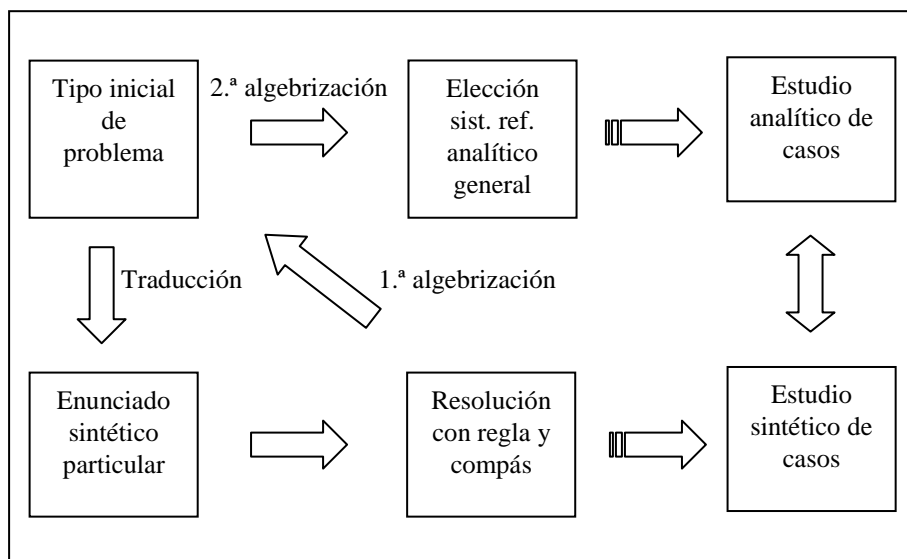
Tipo inicial de problema

2.ª algebrización

Elección sist. ref. analítico general

Estudio analítico de casos

Traducción

1.ª algebrización

Enunciado sintético particular

Resolución con regla y compás

Estudio sintético de casos